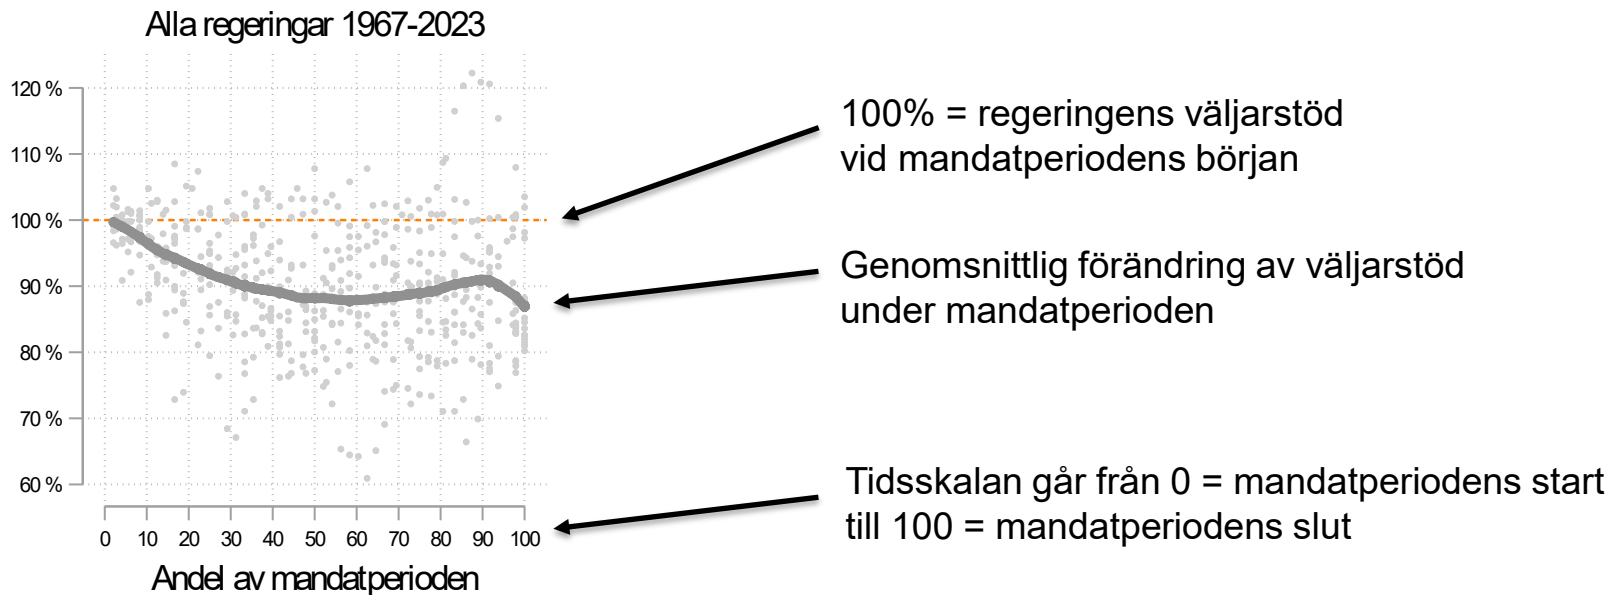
Alla regeringar 1967-2023

120 %
110 %
100 %
90 %
80 %
70 %
60 %

0 10 20 30 40 50 60 70 80 90 100

Andel av mandatperioden

100% = regeringens väljarstöd vid mandatperiodens början

Genomsnittlig förändring av väljarstöd under mandatperioden

Tidsskalan går från 0 = mandatperiodens start till 100 = mandatperiodens slut